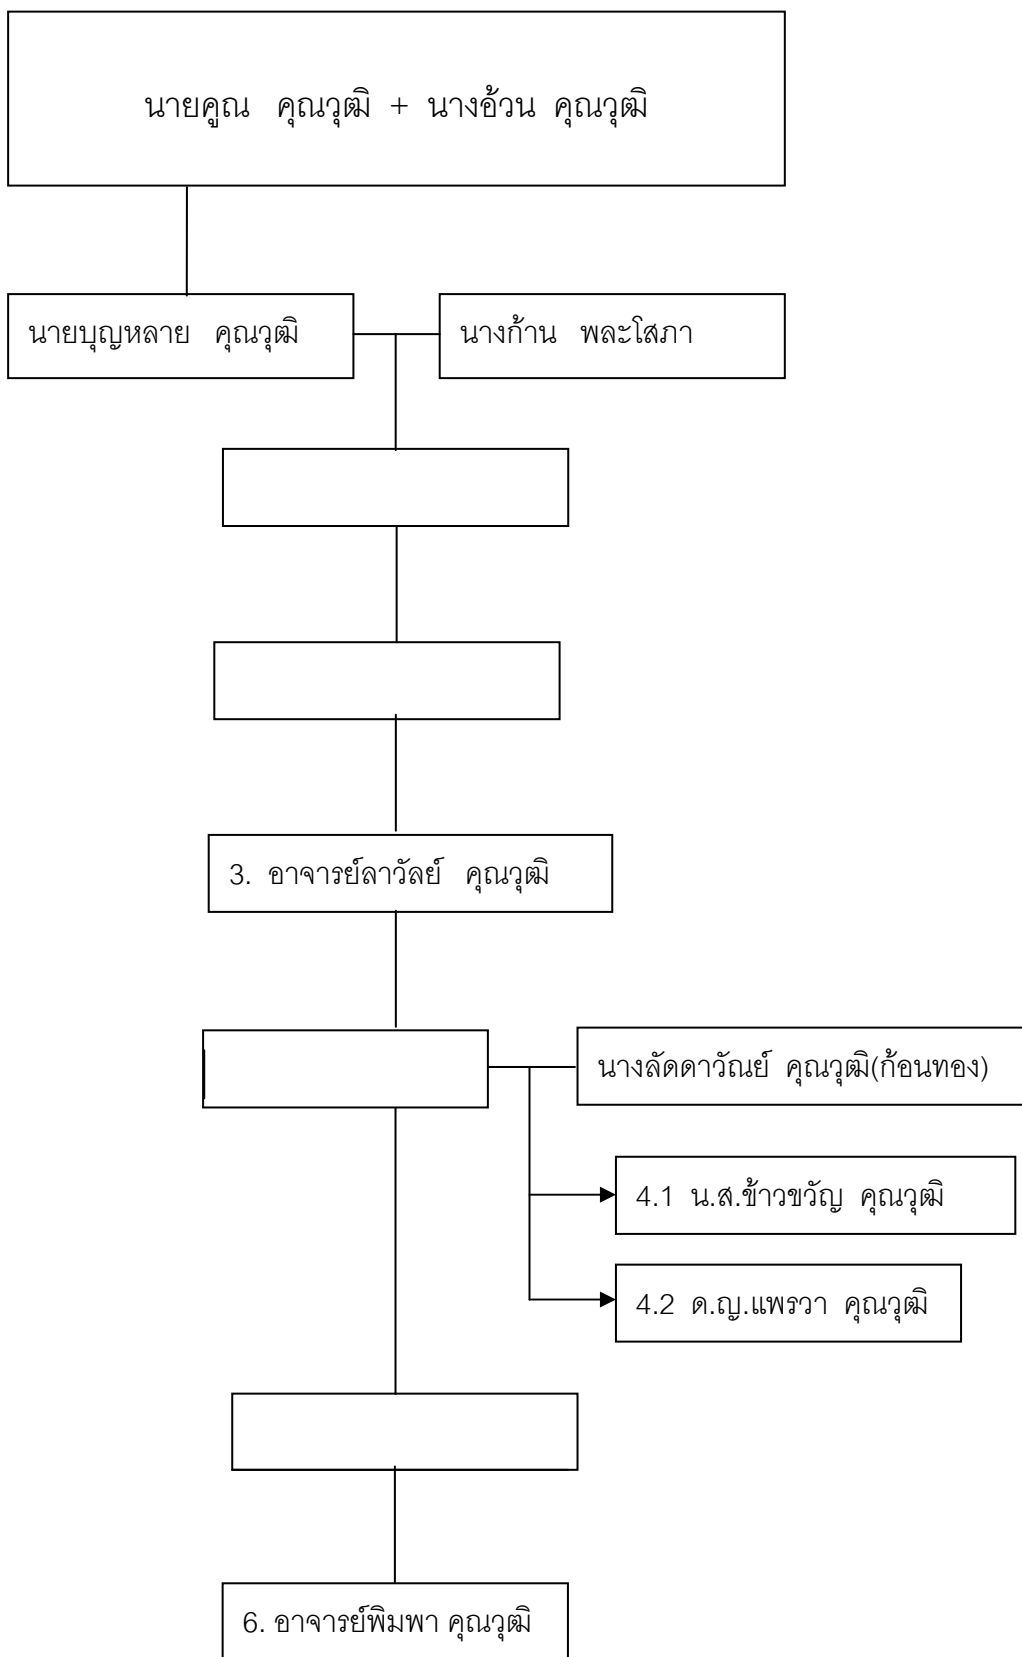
นายคูณ คุณวุฒิ + นางอ้วน คุณวุฒิ

นายบุญหลาย คุณวุฒิ

นางก้าน พละโสภา

3. อาจารย์ลาวัลย์ คุณวุฒิ

นางลัดดาวัณย์ คุณวุฒิ(ก้อนทอง)

4.1 น.ส.ข้าวขวัญ คุณวุฒิ

4.2 ด.ญ.แพรวา คุณวุฒิ

6. อาจารย์พิมพา คุณวุฒิ